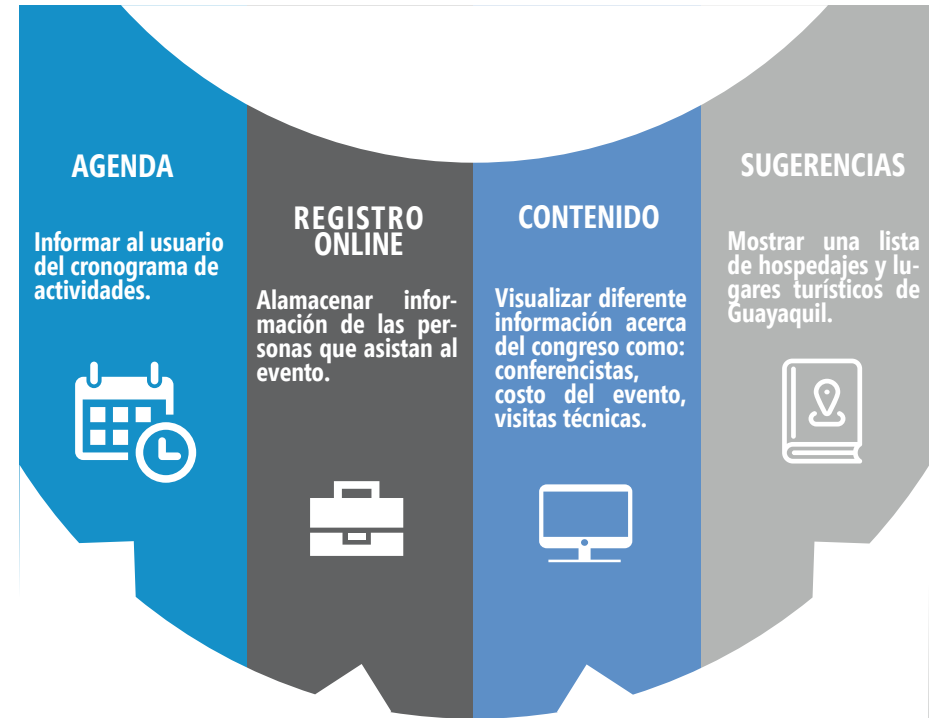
AGENDA

Informar al usuario del cronograma de actividades.

REGISTRO ONLINE

Alamacenar información de las personas que asistan al evento.

CONTENIDO

Visualizar diferente información acerca del congreso como: conferencistas, costo del evento, visitas técnicas.

SUGERENCIAS

Mostrar una lista de hospedajes y lugares turísticos de Guayaquil.